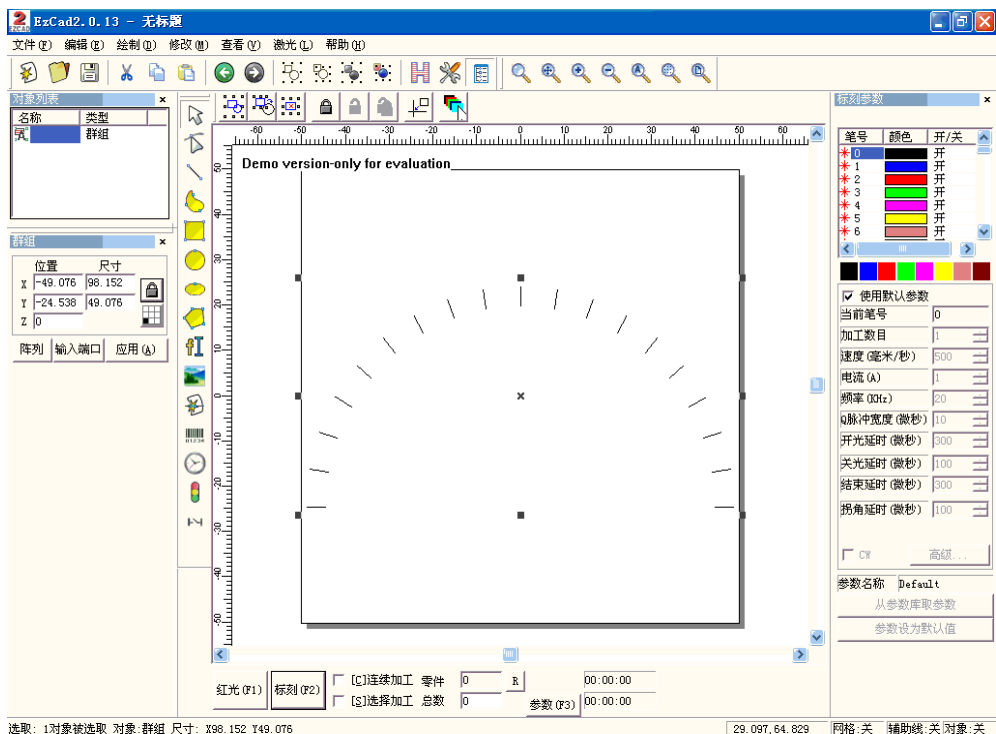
EzCad2.0.13 - 无标题

文件(F) 编辑(E) 绘制(D) 修改(M) 查看(V) 激光(L) 帮助(H)

对象列表
| 名称 | 类型 |
|---|---|
|  | 群组 |

群组
位置 尺寸
X -49.076 98.152
Y -24.538 49.076
Z 0

阵列 输入端口 应用(A)

-60 -50 -40 -30 -20 -10 0 10 20 30 40 50 60

50 40 30 20 10 0 -10 -20 -30 -40 -50

Demo version-only for evaluation

标刻参数
| 笔号 | 颜色 | 开/关 |
|---|---|---|
| 0 |  | 开 |
| 1 |  | 开 |
| 2 |  | 开 |
| 3 |  | 开 |
| 4 |  | 开 |
| 5 |  | 开 |
| 6 |  | 开 |

使用默认参数
当前笔号 0
加工数目 1
速度(毫米/秒) 500
电流(A) 1
频率(KHz) 20
Q脉冲宽度(微秒) 10
开光延时(微秒) 300
关光延时(微秒) 100
结束延时(微秒) 300
拐角延时(微秒) 100

CW 高级...

参数名称 Default
从参数库取参数
参数设为默认值

红光(F1) 标刻(F2) [C]连续加工 零件 0 R 00:00:00
[S]选择加工 总数 0 参数(F3) 00:00:00

选取: 1对象被选取 对象:群组 尺寸: X98.152 Y49.076 29.097,64.829 网格:关 辅助线:关 对象:关